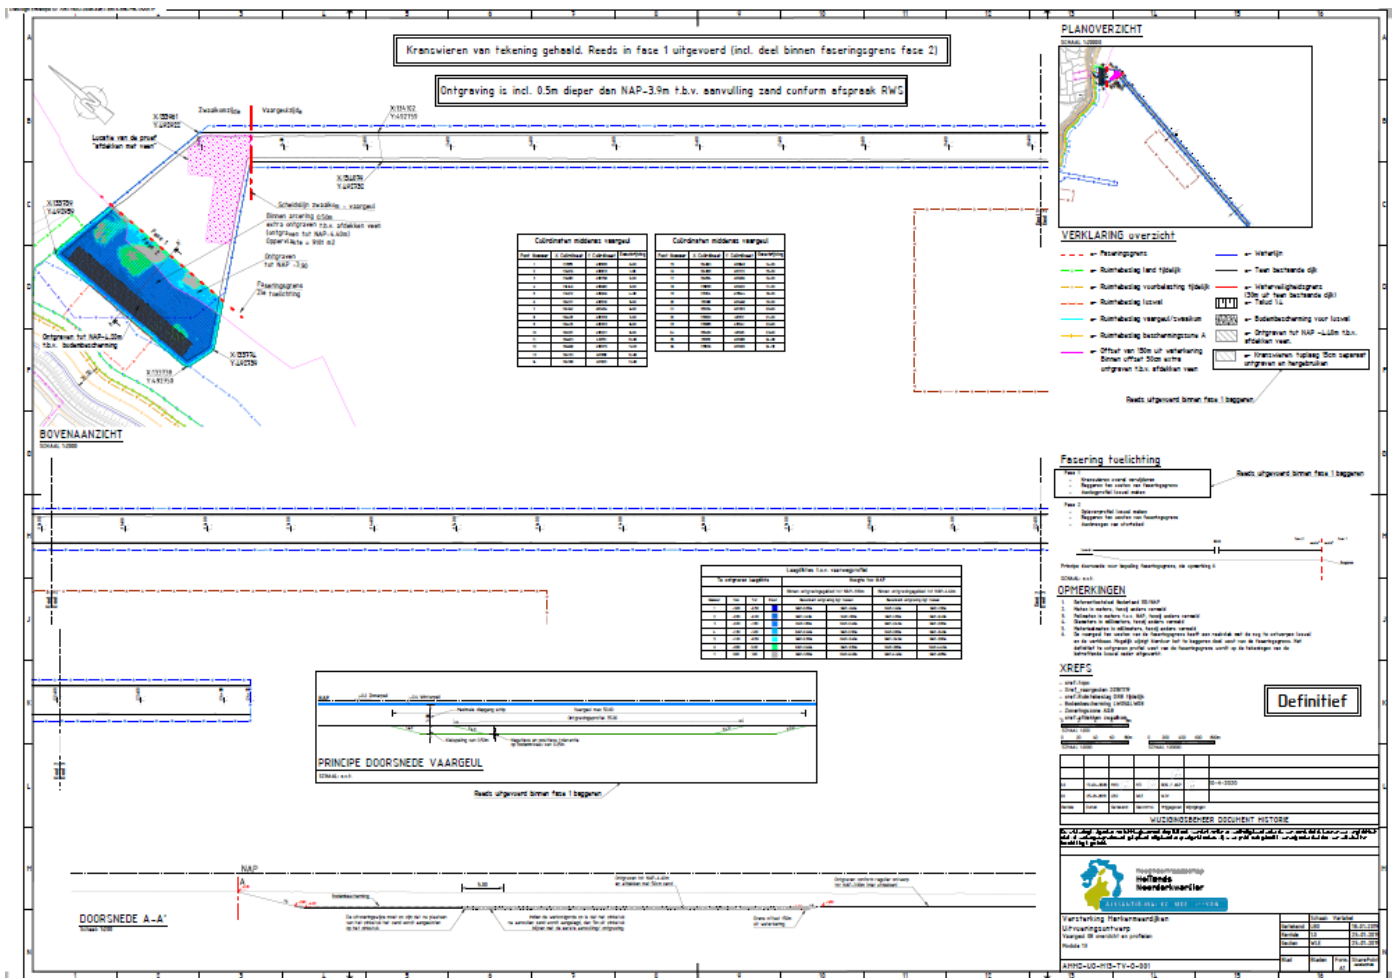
Kranswieren van tekening gehaald. Reeds in fase 1 uitgevoerd (incl. deel binnen faseringsgrens fase 2)

Ontgraving is incl. 0.5m dieper dan NAP-3.9m t.b.v. aanvulling zand conform afspraak RWS

Zwakzeedijk

Vaargeulzijde

Locatie van de proef "afdekken met veen"

Scheidslijn zwakke - vaargeul

Binnen arcering 0.50m extra ontgraven t.b.v. afdekken veen (ontgraven tot NAP-4.40m) Oppervlakte = 9181 m2

Ontgraven tot NAP -3.90

Faseringsgrens zie toelichting

Ontgraven tot NAP-4.30m t.b.v. bodembescherming

BOVENAANZICHT

Coördinaten middenas vaargeul

Coördinaten middenas vaargeul

PLANOVERZICHT

VERKLARING overzicht

Faseringsgrens

Ruimtebeslag land tijdelijk

Ruimtebeslag voorbelasting tijdelijk

Ruimtebeslag losval

Ruimtebeslag vaargeul/zwakke

Ruimtebeslag beschermingszone A

Offset van 150m uit werkerkering Binnen offset 50cm extra ontgraven t.b.v. afdekken veen

Wehelijn

Teen bestaande dijk

Waterveiligheidsgrens 150m uit teen bestaande dijk

Talud 1:4

Bodembescherming voor losval

Ontgraven tot NAP -4.40m t.b.v. afdekken veen

Kranswieren tijdelijk opslag 15cm separaat ontgraven en hergebruiken

Reeds uitgevoerd binnen fase 1 baggeren

Fasering toelichting

Reeds uitgevoerd binnen fase 1 baggeren

OPMERKINGEN

XREFS

Definitief

PRINCIPE DOORSNEDE VAARGEUL

Reeds uitgevoerd binnen fase 1 baggeren

NAP

DOORSNEDE A-A'

WIJZIGINGSBEHEER DOCUMENT HISTORIE

Hoogheemraadschap Hollands Noorderkwartier

Versterking Markermeerdijken
Uitvoeringsontwerp

AHMG-UO-H13-TV-0-001